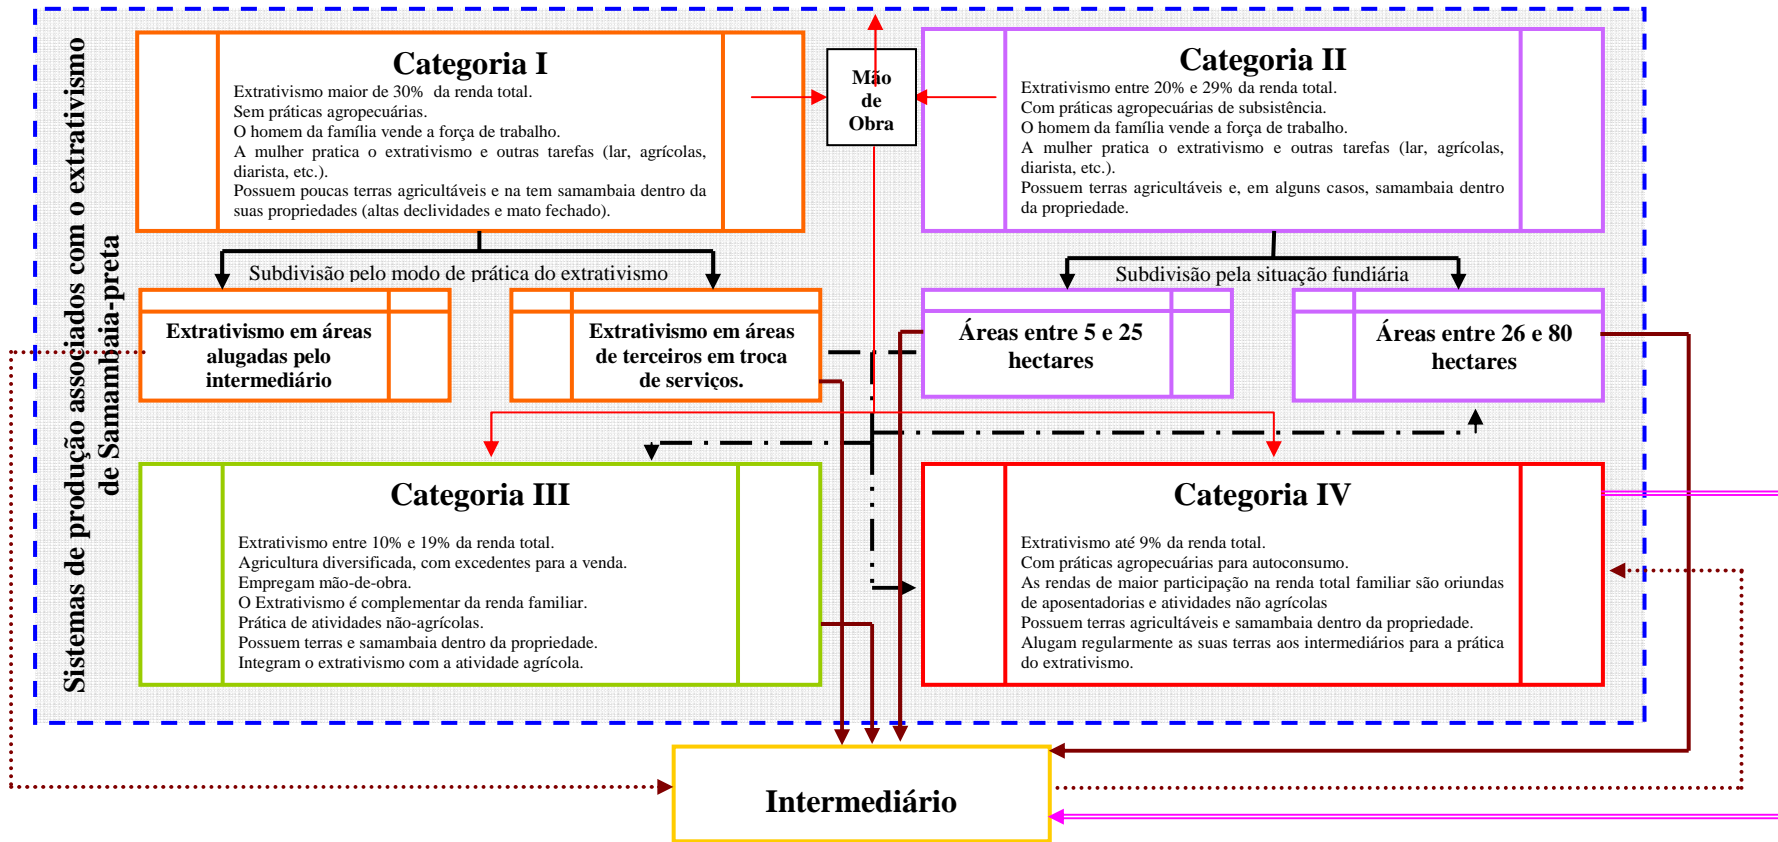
Sistemas de produção associados com o extrativismo de Samambaia-preta

Categoria I
Extrativismo maior de 30% da renda total.
Sem práticas agropecuárias.
O homem da família vende a força de trabalho.
A mulher pratica o extrativismo e outras tarefas (lar, agrícolas, diarista, etc.).
Possuem poucas terras agricultáveis e na tem samambaia dentro da suas propriedades (altas declividades e mato fechado).

Mão de Obra

Categoria II
Extrativismo entre 20% e 29% da renda total.
Com práticas agropecuárias de subsistência.
O homem da família vende a força de trabalho.
A mulher pratica o extrativismo e outras tarefas (lar, agrícolas, diarista, etc.).
Possuem terras agricultáveis e, em alguns casos, samambaia dentro da propriedade.

Subdivisão pelo modo de prática do extrativismo

Extrativismo em áreas alugadas pelo intermediário

Extrativismo em áreas de terceiros em troca de serviços.

Subdivisão pela situação fundiária

Áreas entre 5 e 25 hectares

Áreas entre 26 e 80 hectares

Categoria III
Extrativismo entre 10% e 19% da renda total.
Agricultura diversificada, com excedentes para a venda.
Empregam mão-de-obra.
O Extrativismo é complementar da renda familiar.
Prática de atividades não-agrícolas.
Possuem terras e samambaia dentro da propriedade.
Integram o extrativismo com a atividade agrícola.

Categoria IV
Extrativismo até 9% da renda total.
Com práticas agropecuárias para autoconsumo.
As rendas de maior participação na renda total familiar são oriundas de aposentadorias e atividades não agrícolas
Possuem terras agricultáveis e samambaia dentro da propriedade.
Alugam regularmente as suas terras aos intermediários para a prática do extrativismo.

Intermediário